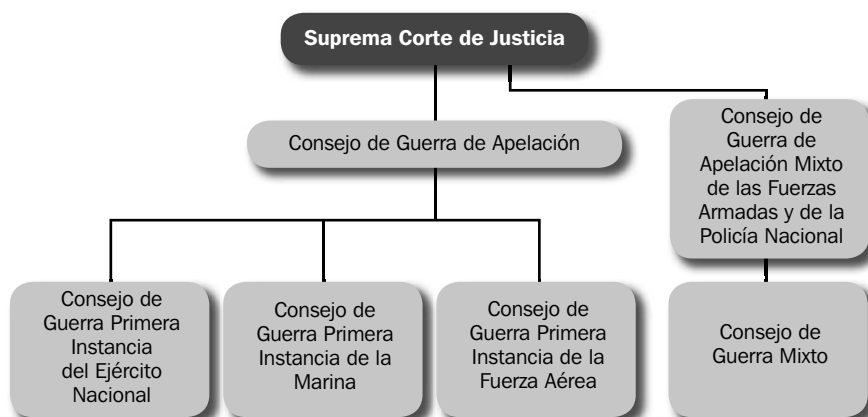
Suprema Corte de Justicia

Consejo de Guerra de Apelación

Consejo de Guerra de Apelación Mixto de las Fuerzas Armadas y de la Policía Nacional

Consejo de Guerra Primera Instancia del Ejército Nacional

Consejo de Guerra Primera Instancia de la Marina

Consejo de Guerra Primera Instancia de la Fuerza Aérea

Consejo de Guerra Mixto